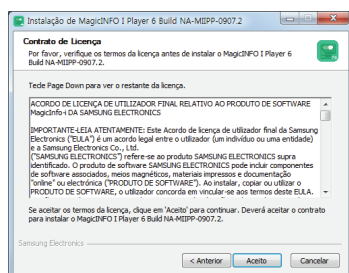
Instalação de MagicINFO I Player 6 Build NA-MIIPP-0907.2

Contrato de Licença

Por favor, verifique os termos da licença antes de instalar o MagicINFO I Player 6 Build NA-MIIPP-0907.2.

Tecle Page Down para ver o restante da licença.

ACORDO DE LICENÇA DE UTILIZADOR FINAL RELATIVO AO PRODUTO DE SOFTWARE MagicInfo-i DA SAMSUNG ELECTRONICS

IMPORTANTE-LEIA ATENTAMENTE: Este Acordo de licença de utilizador final da Samsung Electronics ("EULA") é um acordo legal entre o utilizador (um indivíduo ou uma entidade) e a Samsung Electronics Co., Ltd. ("SAMSUNG ELECTRONICS") refere-se ao produto SAMSUNG ELECTRONICS supra identificado. O produto de software SAMSUNG ELECTRONICS pode incluir componentes de software associados, meios magnéticos, materiais impressos e documentação "online" ou electrónica ("PRODUTO DE SOFTWARE"). Ao instalar, copiar ou utilizar o PRODUTO DE SOFTWARE, o utilizador concorda em vincular-se aos termos deste EULA.

Se aceitar os termos da licença, clique em 'Aceito' para continuar. Deverá aceitar o contrato para instalar o MagicINFO I Player 6 Build NA-MIIPP-0907.2.

Samsung Electronics

< Anterior

Aceito

Cancelar